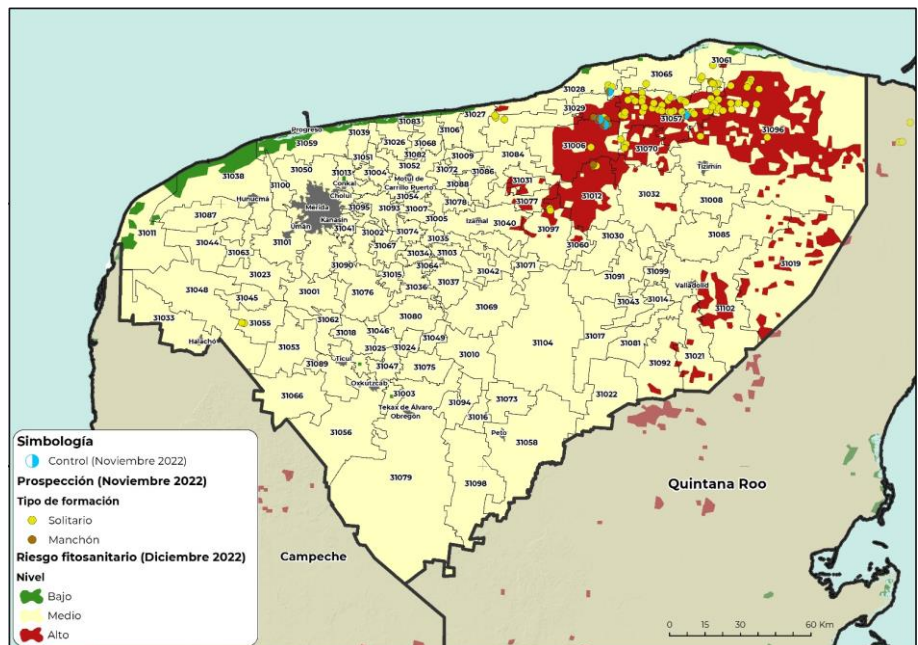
31061
31065
31028
31029
31057
31096
31027
31006
31070
Tizimín
Progreso
31039
31083
31106
31084
31059
31026
31068
31051
31013
31082
31009
31031
31032
31038
31050
31004
Motul de Carrillo Puerto
31072
31066
31088
Conkal
31077
31012
31008
Hunucmá
Mérida
31054
31078
31087
Kanasín
31095
31093
31007
31005
Izamal
31040
31097
31011
Umán
31041
31074
31060
31030
31085
31044
31101
31002
31067
31035
31034
31003
31063
31090
31042
31071
31091
31099
31019
31023
31015
31036
31037
31064
31048
31001
31076
31069
Valladolid
31043
31014
31045
31102
31033
31055
31062
31080
31018
31046
31049
31017
31081
Halachó
31053
31025
31024
31104
31010
31092
31021
Ticul
31089
31047
31075
Oxkutzcab
31066
31003
31094
31073
31022
Tekax de Álvaro Obregón
31016
31056
Peto
31058
31079
31098
Quintana Roo
Campeche
Simbología
Control (Noviembre 2022)
Prospección (Noviembre 2022)
Tipo de formación
Solitario
Manchón
Riesgo fitosanitario (Diciembre 2022)
Nivel
Bajo
Medio
Alto
0 15 30 60 Km